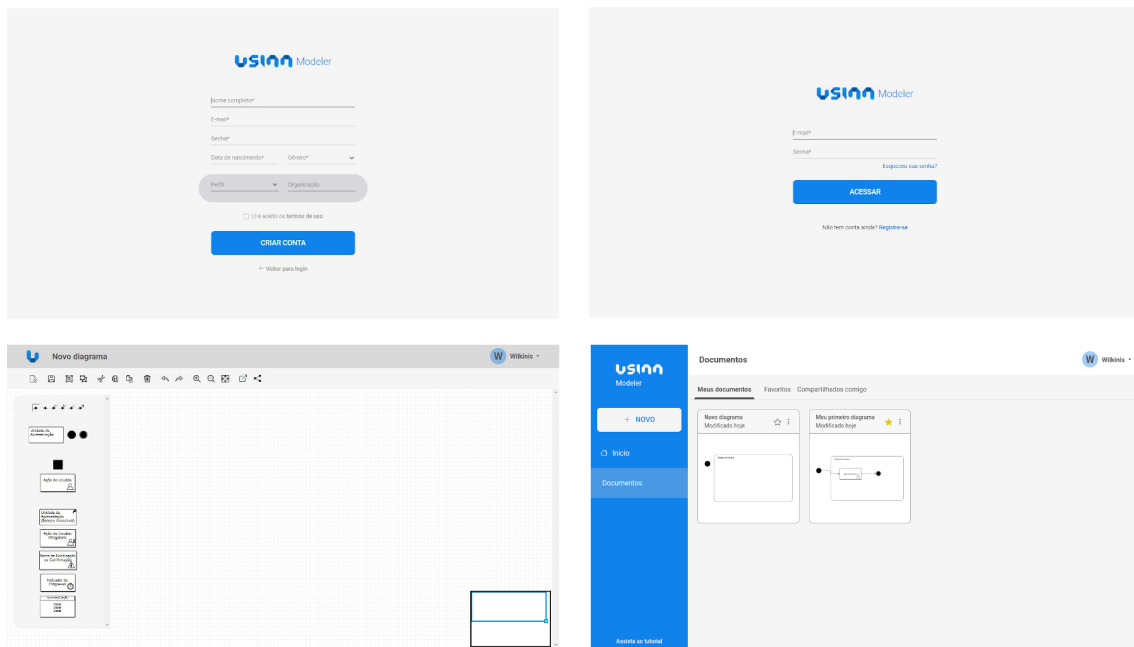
USINA Modeler

Nome completo*

E-mail*

Senha*

Data de nascimento*

Gênero*

Perfil

Organização

Li e aceito os termos de uso

CRIAR CONTA

← Voltar para login

USINA Modeler

E-mail*

Senha*

Esqueceu sua senha?

ACESSAR

Não tem conta ainda? Registre-se

Novo diagrama

W Wilkinis

Unidade de Apresentação

Ação do Usuário

Unidade de Apresentação (Tempo Ocioso)

Ação do Usuário Obrigatória

Ponto de Confirmação ou Confirmação

Indicador de Progresso

USINA Modeler

+ NOVO

Início

Documentos

Assista ao tutorial

Documentos

W Wilkinis

Meus documentos

Favoritos

Compartilhados comigo

Novo diagrama
Modificado hoje

Meu primeiro diagrama
Modificado hoje